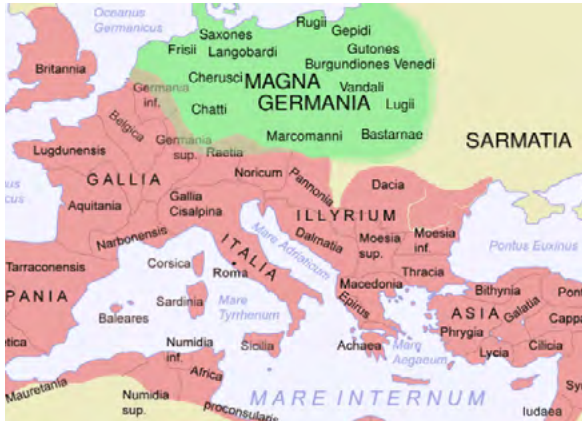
Oceanus Germanicus
Rugii
Gepidi
Saxones
Frisii
Langobardi
Gutones
Britannia
Burgundiones
Venedi
Cherusci
MAGNA GERMANIA
Vandali
Germania inf.
Chatti
Lugii
Belgica
Germania sup.
Marcomanni
Bastarnae
SARMATIA
Lugdunensis
Raetia
GALLIA
Noricum
Pannonia
Dacia
Aquitania
Gallia Cisalpina
ILLYRIUM
Moesia inf.
Narbonensis
Dalmatia
Moesia sup.
Pontus Euxinus
Tarraconensis
Corsica
ITALIA
Mare Adriaticum
Thracia
Roma
PANIA
Sardinia
Macedonia
Bithynia
Pont
Mare Tyrrhenum
Epirus
ASIA
Galatia
Capp
Baleares
Phrygia
Numidia inf.
Sicilia
Achaea
Mare Aegaeum
Lycia
Cilicia
Africa
Mauretania
MARE INTERNUM
Numidia sup.
proconsularis
Sy
Iudaea
us
cus
tica